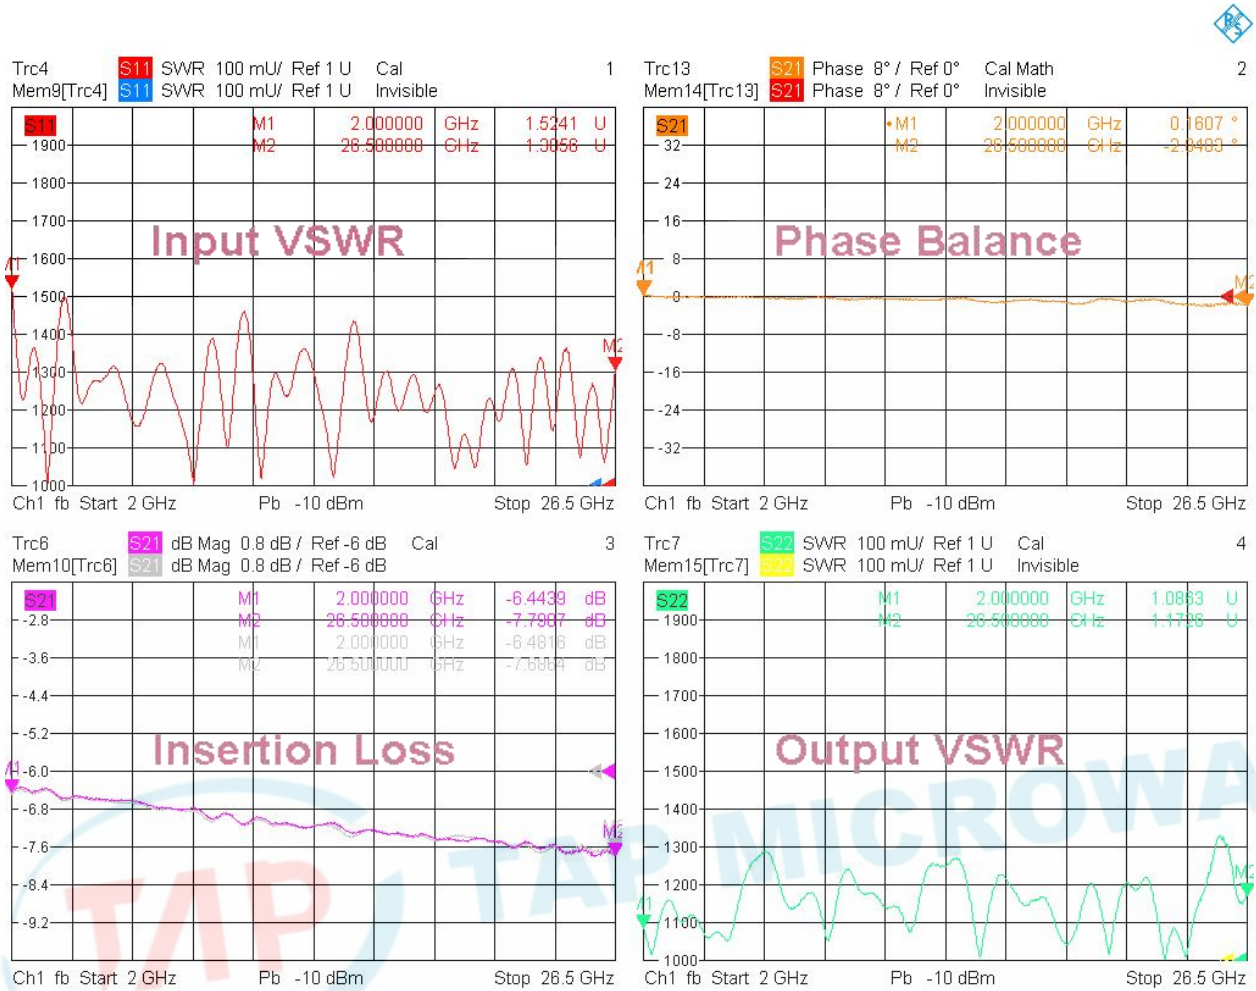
Trc4 S11 SWR 100 mU/ Ref 1 U Cal 1
Mem9[Trc4] S11 SWR 100 mU/ Ref 1 U Invisible

S11 M1 2.000000 GHz 1.5241 U
M2 26.500000 GHz 1.3058 U

1900
1800
1700
1600
1500
1400
1300
1200
1100
1000

Input VSWR

M1
M2

Ch1 fb Start 2 GHz Pb -10 dBm Stop 26.5 GHz

Trc13 S21 Phase 8° / Ref 0° Cal Math 2
Mem14[Trc13] S21 Phase 8° / Ref 0° Invisible

S21 M1 2.000000 GHz 0.1607 °
M2 26.500000 GHz -2.0480 °

32
24
16
8
0
-8
-16
-24
-32

Phase Balance

M1
M2

Ch1 fb Start 2 GHz Pb -10 dBm Stop 26.5 GHz

Trc6 S21 dB Mag 0.8 dB / Ref -6 dB Cal 3
Mem10[Trc6] S21 dB Mag 0.8 dB / Ref -6 dB

S21 M1 2.000000 GHz -6.4439 dB
M2 26.500000 GHz -7.7907 dB
M1 2.000000 GHz -6.4816 dB
M2 26.500000 GHz -7.6664 dB

-2.8
-3.6
-4.4
-5.2
-6.0
-6.8
-7.6
-8.4
-9.2

Insertion Loss

M1
M2

Ch1 fb Start 2 GHz Pb -10 dBm Stop 26.5 GHz

Trc7 S22 SWR 100 mU/ Ref 1 U Cal 4
Mem15[Trc7] S22 SWR 100 mU/ Ref 1 U Invisible

S22 M1 2.000000 GHz 1.0863 U
M2 26.500000 GHz 1.1726 U

1900
1800
1700
1600
1500
1400
1300
1200
1100
1000

Output VSWR

M1
M2

Ch1 fb Start 2 GHz Pb -10 dBm Stop 26.5 GHz

TAP MICROWA